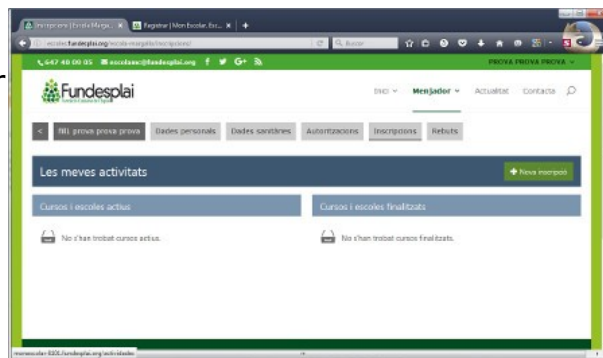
Inscripcions | Escola Margalid... × Registrar | Mon Escolar. Esc... × +

escoles.fundesplai.org/escola-margalida/inscripcions/

Buscar

647 40 00 05 escolesec@fundesplai.org f G+

PROVA PROVA PROVA

Fundesplai

Inici Menjador Actualitat Contacte

< NIL prova prova prova Dades personals Dades sanitàries Autoritzacions Inscripcions Rebuts

Les meves activitats

+ Nova inscripció

Cursos i escoles actius

No s'han trobat cursos actius.

Cursos i escoles finalitzats

No s'han trobat cursos finalitzats.

menescolar-SXOL.fundesplai.org/activitats